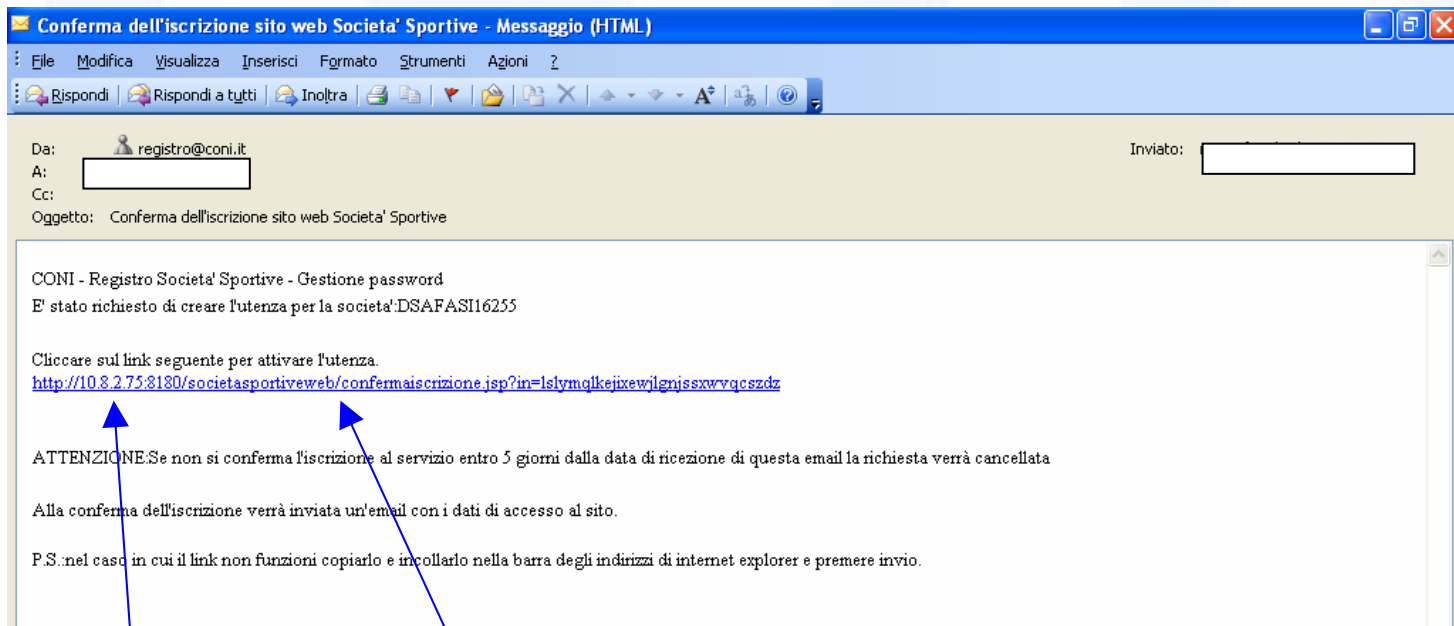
Conferma dell'iscrizione sito web Societa' Sportive - Messaggio (HTML)

File Modifica Visualizza Inserisci Formato Strumenti Azioni ?

Rispondi | Rispondi a tutti | Inoltra

Da: registro@coni.it
A:
Cc:
Oggetto: Conferma dell'iscrizione sito web Societa' Sportive

Inviato:

CONI - Registro Societa' Sportive - Gestione password
E' stato richiesto di creare l'utenza per la societa':DSAFASI16255

Cliccare sul link seguente per attivare l'utenza.
http://10.8.2.75:8180/societasportiveweb/confermaiscrizione.jsp?in=lslymqlkejixewjlgnjssxwvqcszdz

ATTENZIONE:Se non si conferma l'iscrizione al servizio entro 5 giorni dalla data di ricezione di questa email la richiesta verrà cancellata

Alla conferma dell'iscrizione verrà inviata un'email con i dati di accesso al sito.

P.S.:nel caso in cui il link non funzioni copiarlo e incollarlo nella barra degli indirizzi di internet explorer e premere invio.